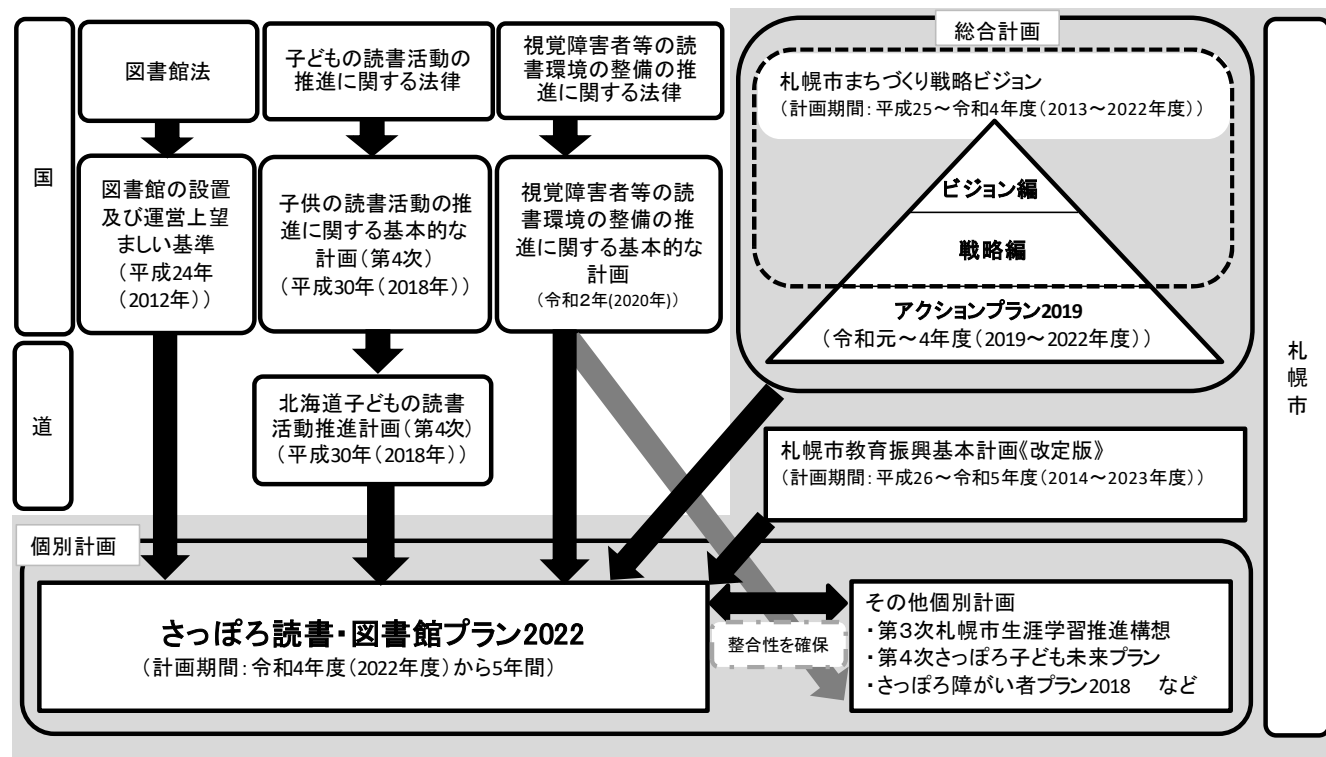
国

図書館法

子どもの読書活動の推進に関する法律

視覚障害者等の読書環境の整備の推進に関する法律

図書館の設置及び運営上望ましい基準
（平成24年（2012年））

子供の読書活動の推進に関する基本的な計画（第4次）
（平成30年（2018年））

視覚障害者等の読書環境の整備の推進に関する基本的な計画
（令和2年(2020年)）

道

北海道子どもの読書活動推進計画（第4次）
（平成30年（2018年））

総合計画

札幌市まちづくり戦略ビジョン
（計画期間：平成25～令和4年度（2013～2022年度））

ビジョン編

戦略編

アクションプラン2019
（令和元～4年度（2019～2022年度））

札幌市

札幌市教育振興基本計画《改定版》
（計画期間：平成26～令和5年度（2014～2023年度））

個別計画

さっぽろ読書・図書館プラン2022
（計画期間：令和4年度（2022年度）から5年間）

整合性を確保

その他個別計画
・第3次札幌市生涯学習推進構想
・第4次さっぽろ子ども未来プラン
・さっぽろ障がい者プラン2018　など